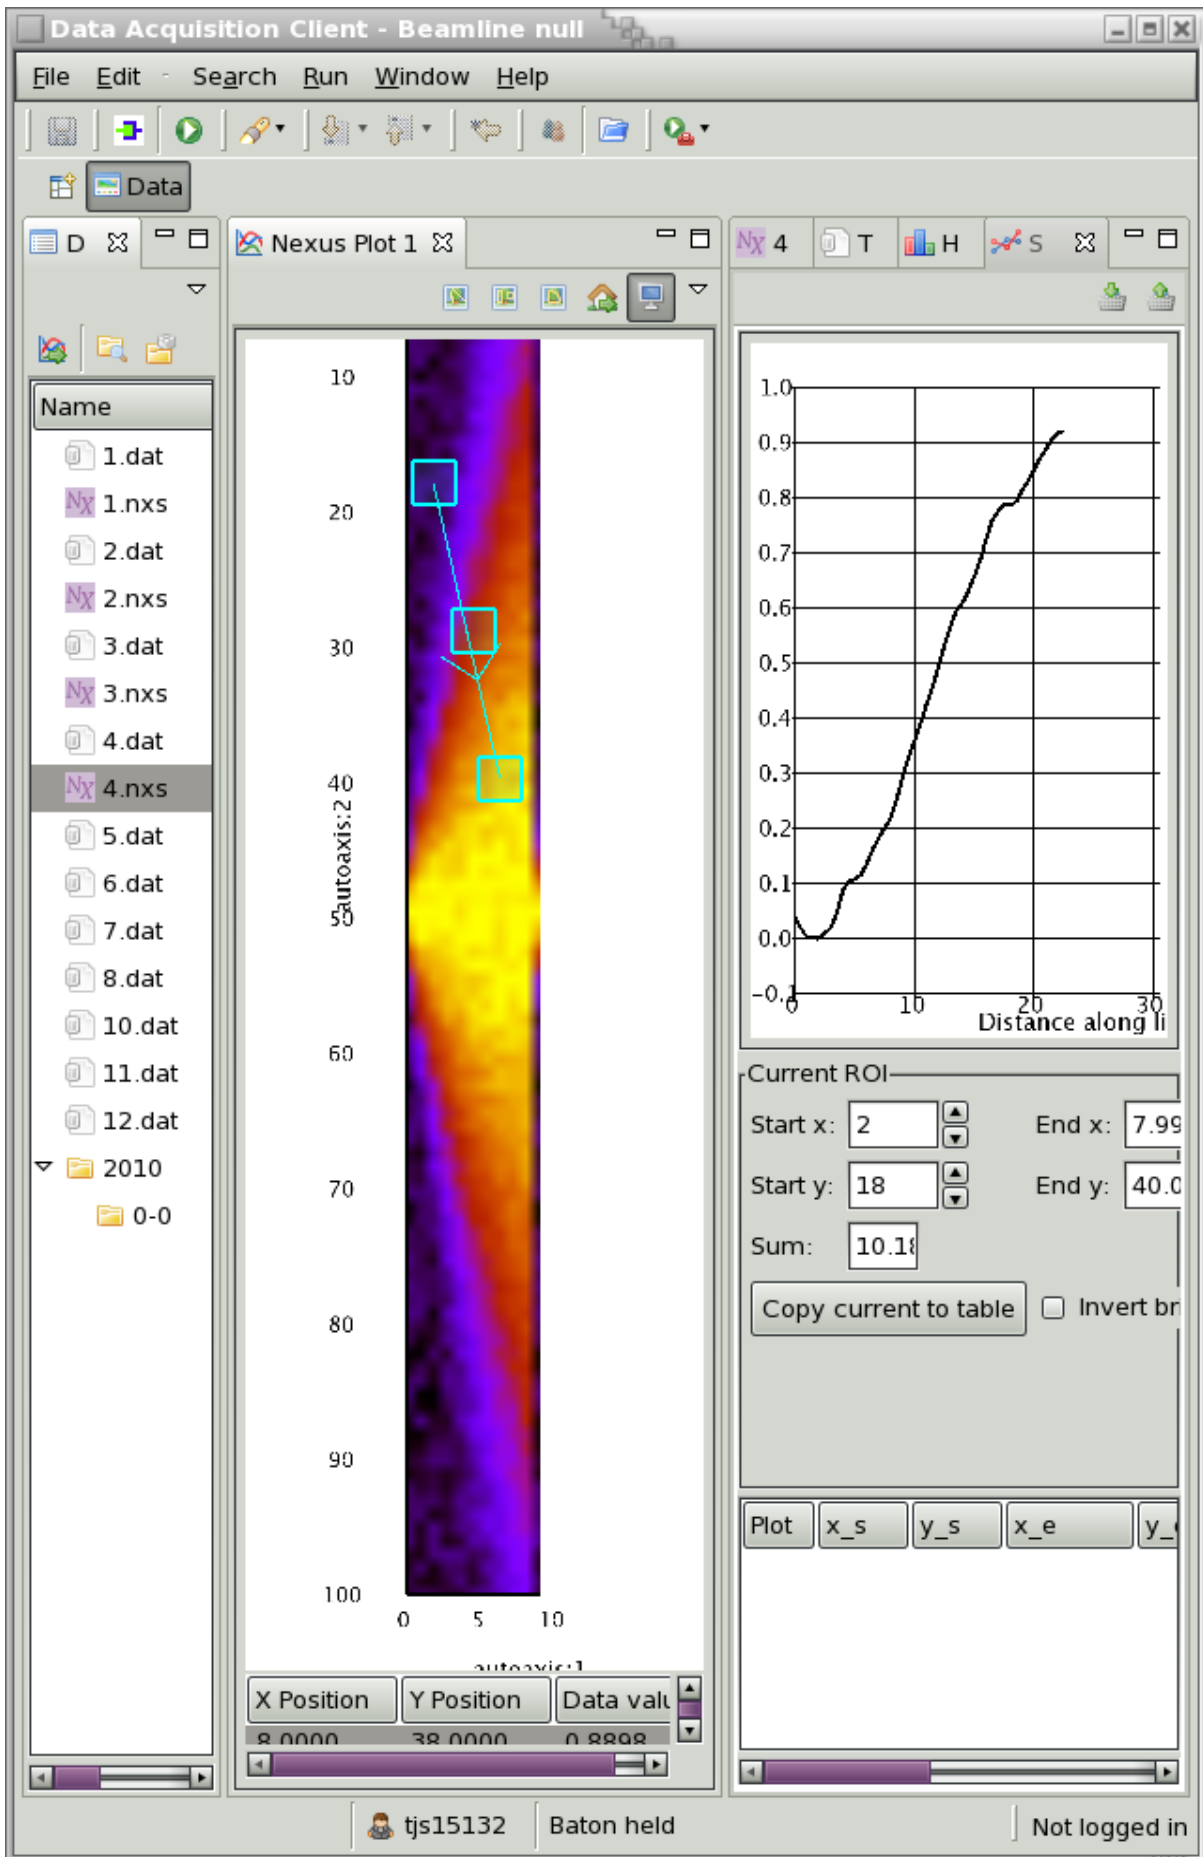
Data Acquisition Client - Beamline null

File Edit Search Run Window Help

Data

D

Name
1.dat
1.nxs
2.dat
2.nxs
3.dat
3.nxs
4.dat
4.nxs
5.dat
6.dat
7.dat
8.dat
10.dat
11.dat
12.dat
2010
0-0

Nexus Plot 1

10
20
30
40
50
60
70
80
90
100
autoaxis:2
0 5 10
autoaxis:1

| X Position | Y Position | Data valu |
|---|---|---|
| 8.0000 | 38.0000 | 0.8898 |

4 T H S

1.0
0.9
0.8
0.7
0.6
0.5
0.4
0.3
0.2
0.1
0.0
-0.1
0 10 20 30
Distance along li

Current ROI
Start x: 2
End x: 7.99
Start y: 18
End y: 40.0
Sum: 10.1
Copy current to table
Invert br

| Plot | x_s | y_s | x_e | y_ |
|---|---|---|---|---|

tjs15132 Baton held Not logged in